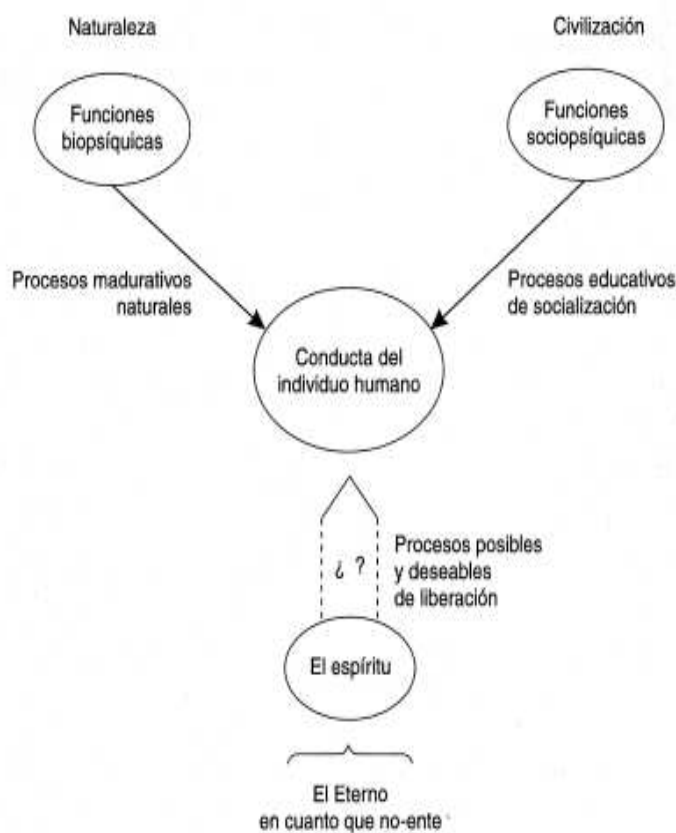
Naturaleza

Civilización

Funciones biopsíquicas

Funciones sociopsíquicas

Procesos madurativos naturales

Procesos educativos de socialización

Conducta del individuo humano

¿ ?

Procesos posibles y deseables de liberación

El espíritu

El Eterno en cuanto que no-ente